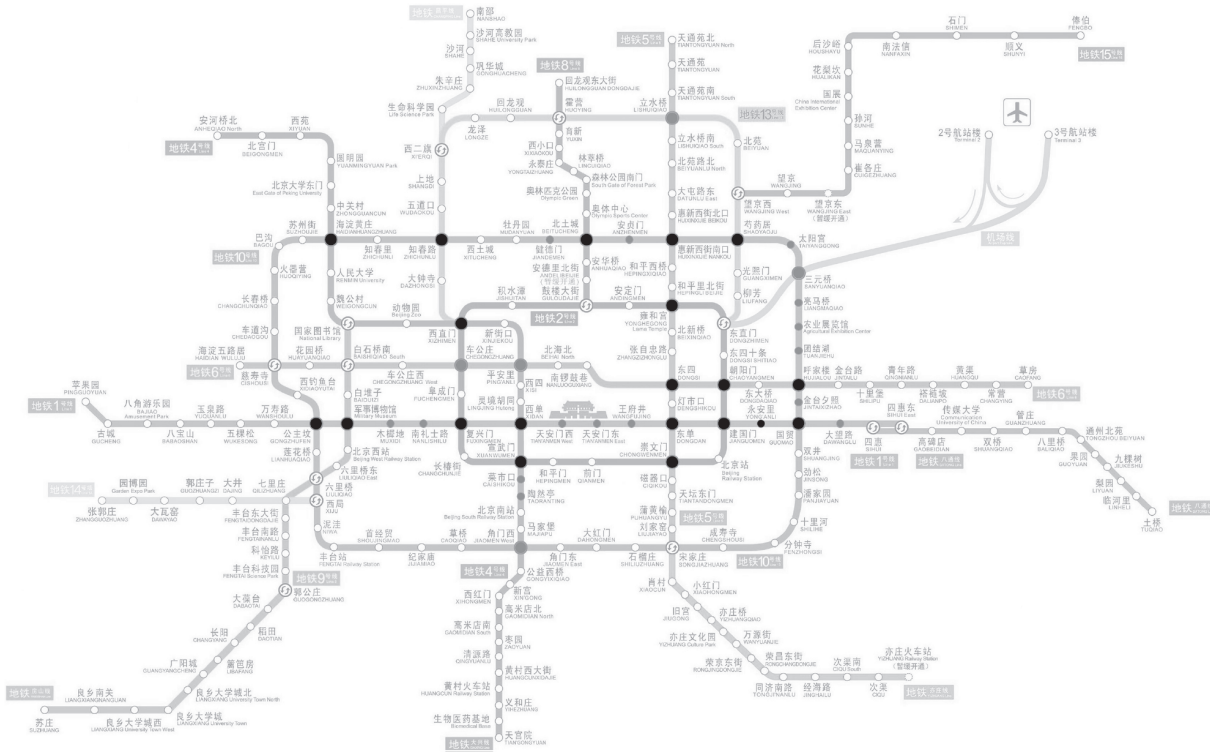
地铁昌平线
南邵
沙河高教园
沙河
巩华城
朱辛庄
生命科学园
西二旗
上地
五道口
回龙观
龙泽
回龙观东大街
霍营
育新
西小口
永泰庄
林萃桥
森林公园南门
奥林匹克公园
奥体中心
北土城
安贞门
安华桥
安德里北街
鼓楼大街
积水潭
安定门
和平西桥
和平里北街
雍和宫
北新桥
张自忠路
东四
灯市口
东单
地铁5号线
天通苑北
天通苑
天通苑南
立水桥
立水桥南
北苑路北
大屯路东
惠新西街北口
惠新西街南口
地铁13号线
北苑
望京西
望京
望京东
芍药居
光熙门
柳芳
东直门
东四十条
朝阳门
东大桥
呼家楼
金台路
十里堡
青年路
褡裢坡
黄渠
常营
草房
地铁6号线
石门
南法信
顺义
俸伯
地铁15号线
后沙峪
花梨坎
国展
孙河
马泉营
崔各庄
2号航站楼
3号航站楼
机场线
太阳宫
三元桥
亮马桥
农业展览馆
团结湖
金台夕照
国贸
大望路
四惠
四惠东
高碑店
传媒大学
双桥
管庄
八里桥
通州北苑
果园
九棵树
梨园
临河里
土桥
地铁八通线
双井
劲松
潘家园
十里河
分钟寺
成寿寺
宋家庄
地铁10号线
肖村
小红门
旧宫
亦庄桥
亦庄文化园
万源街
荣京东街
荣昌东街
同济南路
经海路
次渠南
次渠
亦庄火车站
地铁亦庄线
安河桥北
北宫门
西苑
圆明园
北京大学东门
中关村
海淀黄庄
苏州街
巴沟
火器营
长春桥
车道沟
地铁10号线
知春里
知春路
人民大学
魏公村
大钟寺
西土城
牡丹园
健德门
国家图书馆
动物园
白石桥南
西直门
新街口
车公庄
车公庄西
平安里
北海北
南锣鼓巷
花园桥
慈寿寺
海淀五路居
地铁6号线
西钓鱼台
白堆子
军事博物馆
木樨地
南礼士路
阜成门
灵境胡同
西四
西单
复兴门
天安门西
天安门东
王府井
建国门
永安里
苹果园
八角游乐园
古城
八宝山
玉泉路
五棵松
万寿路
公主坟
地铁1号线
莲花桥
六里桥东
北京西站
六里桥
地铁14号线
园博园
大瓦窑
郭庄子
大井
七里庄
张郭庄
西局
丰台东大街
丰台南路
科怡路
丰台科技园
郭公庄
地铁9号线
泥洼
丰台站
首经贸
纪家庙
草桥
角门西
宣武门
长椿街
菜市口
和平门
前门
崇文门
磁器口
天坛东门
蒲黄榆
刘家窑
北京站
陶然亭
北京南站
马家堡
角门东
大红门
石榴庄
地铁4号线
公益西桥
新宫
西红门
高米店北
高米店南
枣园
清源路
黄村西大街
黄村火车站
义和庄
生物医药基地
天宫院
地铁大兴线
大葆台
稻田
长阳
篱笆房
广阳城
良乡大学城北
良乡大学城
良乡大学城西
良乡南关
苏庄
地铁房山线
地铁2号线
地铁4号线